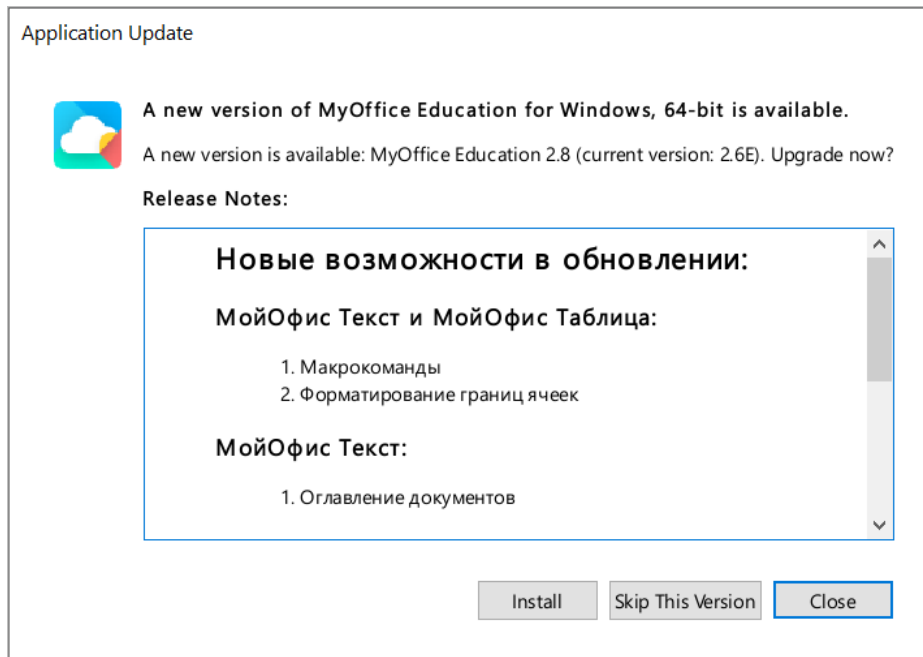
Application Update

A new version of MyOffice Education for Windows, 64-bit is available.

A new version is available: MyOffice Education 2.8 (current version: 2.6E). Upgrade now?

Release Notes:

Новые возможности в обновлении:

МойОфис Текст и МойОфис Таблица:

1. Макрокоманды
2. Форматирование границ ячеек

МойОфис Текст:

1. Оглавление документов

Install Skip This Version Close